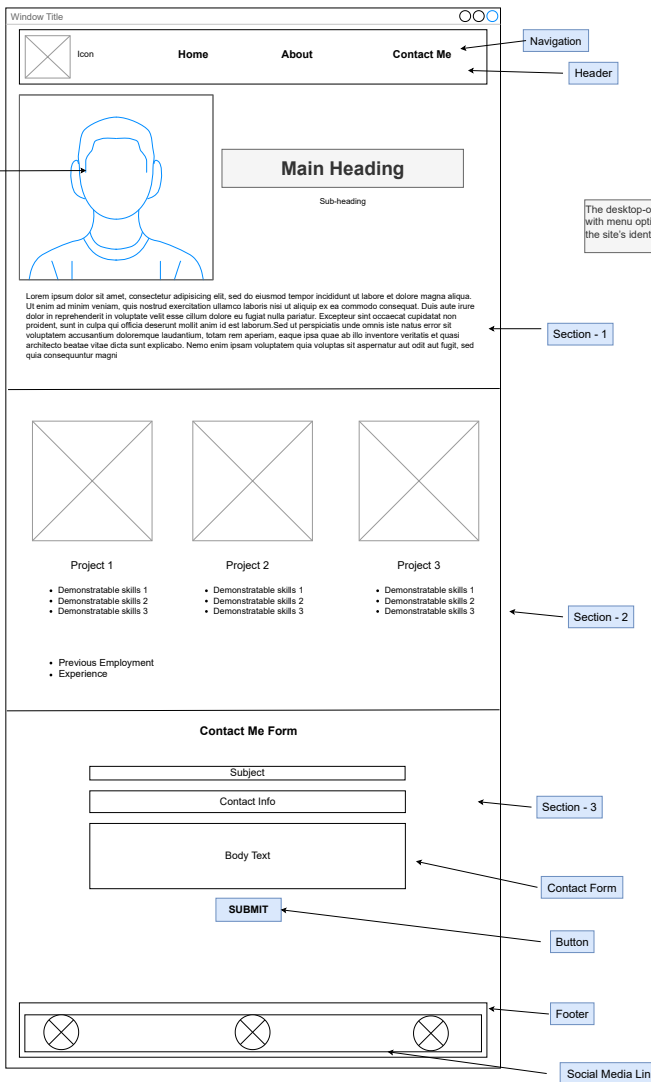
Window Title

Icon Home About Contact Me

Navigation

Header

Main Heading

Sub-heading

The desktop-o
with menu opti
the site's ident

Lorem ipsum dolor sit amet, consectetur adipisicing elit, sed do eiusmod tempor incididunt ut labore et dolore magna aliqua. Ut enim ad minim veniam, quis nostrud exercitation ullamco laboris nisi ut aliquip ex ea commodo consequat. Duis aute irure dolor in reprehenderit in voluptate velit esse cillum dolore eu fugiat nulla pariatur. Excepteur sint occaecat cupidatat non proident, sunt in culpa qui officia deserunt mollit anim id est laborum.Sed ut perspiciatis unde omnis iste natus error sit voluptatem accusantium doloremque laudantium, totam rem aperiam, eaque ipsa quae ab illo inventore veritatis et quasi architecto beatae vitae dicta sunt explicabo. Nemo enim ipsam voluptatem quia voluptas sit aspernatur aut odit aut fugit, sed quia consequuntur magni

Section - 1

Project 1
- Demonstratable skills 1
- Demonstratable skills 2
- Demonstratable skills 3

Project 2
- Demonstratable skills 1
- Demonstratable skills 2
- Demonstratable skills 3

Project 3
- Demonstratable skills 1
- Demonstratable skills 2
- Demonstratable skills 3

Section - 2

- Previous Employment
- Experience

Contact Me Form

Subject

Contact Info

Section - 3

Body Text

Contact Form

SUBMIT

Button

Footer

Social Media Lin